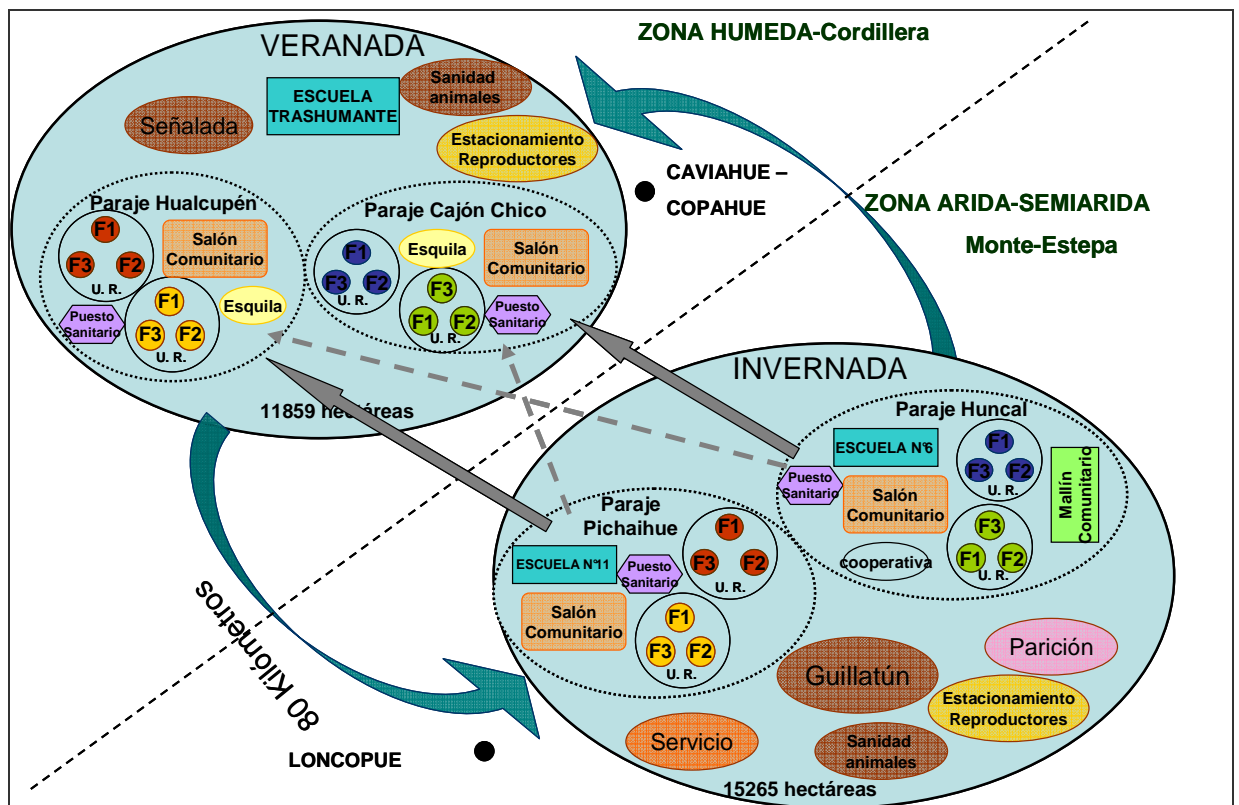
VERANADA

ZONA HUMEDA-Cordillera

ESCUELA TRASHUMANTE

Sanidad animales

Señalada

Estacionamiento Reproductores

CAVIAHUE – COPAHUE

ZONA ARIDA-SEMIARIDA

Monte-Estepa

Paraje Hualcupén

F1
F3 F2
U. R.

Salón Comunitario

F1
F3 F2
U. R.

Esquila

Puesto Sanitario

Paraje Cajón Chico

F1
F3 F2
U. R.

Esquila

Salón Comunitario

F3
F1 F2
U. R.

Puesto Sanitario

11859 hectáreas

INVERNADA

Paraje Huncal

ESCUELA N°6

F1
F3 F2
U. R.

Mallín Comunitario

Puesto Sanitario

Salón Comunitario

F3
F1 F2
U. R.

cooperativa

Paraje Pichaihue

ESCUELA N°11

Puesto Sanitario

F1
F3 F2
U. R.

Salón Comunitario

F1
F3 F2
U. R.

Parición

Guillatún

Estacionamiento Reproductores

Servicio

Sanidad animales

80 Kilómetros

LONCOPUE

15265 hectáreas